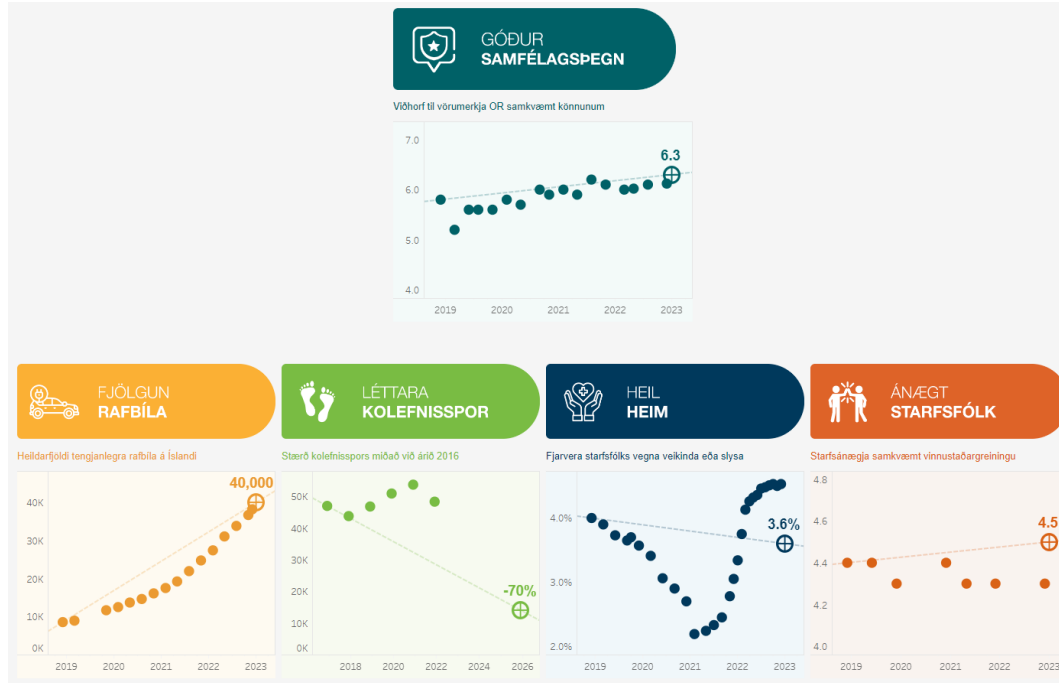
GÓÐUR
SAMFÉLAGSÞEGN

Viðhorf til vörumerkja OR samkvæmt könnunum

7.0
6.0
5.0
4.0
6.3
2019 2020 2021 2022 2023

FJÖLGUN
RAFBÍLA

Heildarfjöldi tengjanlegra rafbíla á Íslandi

40,000
40K
30K
20K
10K
0K
2019 2020 2021 2022 2023

LÉTTARA
KOLEFNISSPOR

Stærð kolefnisspors miðað við árið 2016

50K
40K
30K
20K
10K
0K
-70%
2018 2020 2022 2024 2026

HEIL
HEIM

Fjarvera starfsfólks vegna veikinda eða slysa

4.0%
3.0%
2.0%
3.6%
2019 2020 2021 2022 2023

ÁNÆGT
STARFSFÓLK

Starfsánægja samkvæmt vinnustaðargreiningu

4.8
4.6
4.4
4.2
4.0
4.5
2019 2020 2021 2022 2023